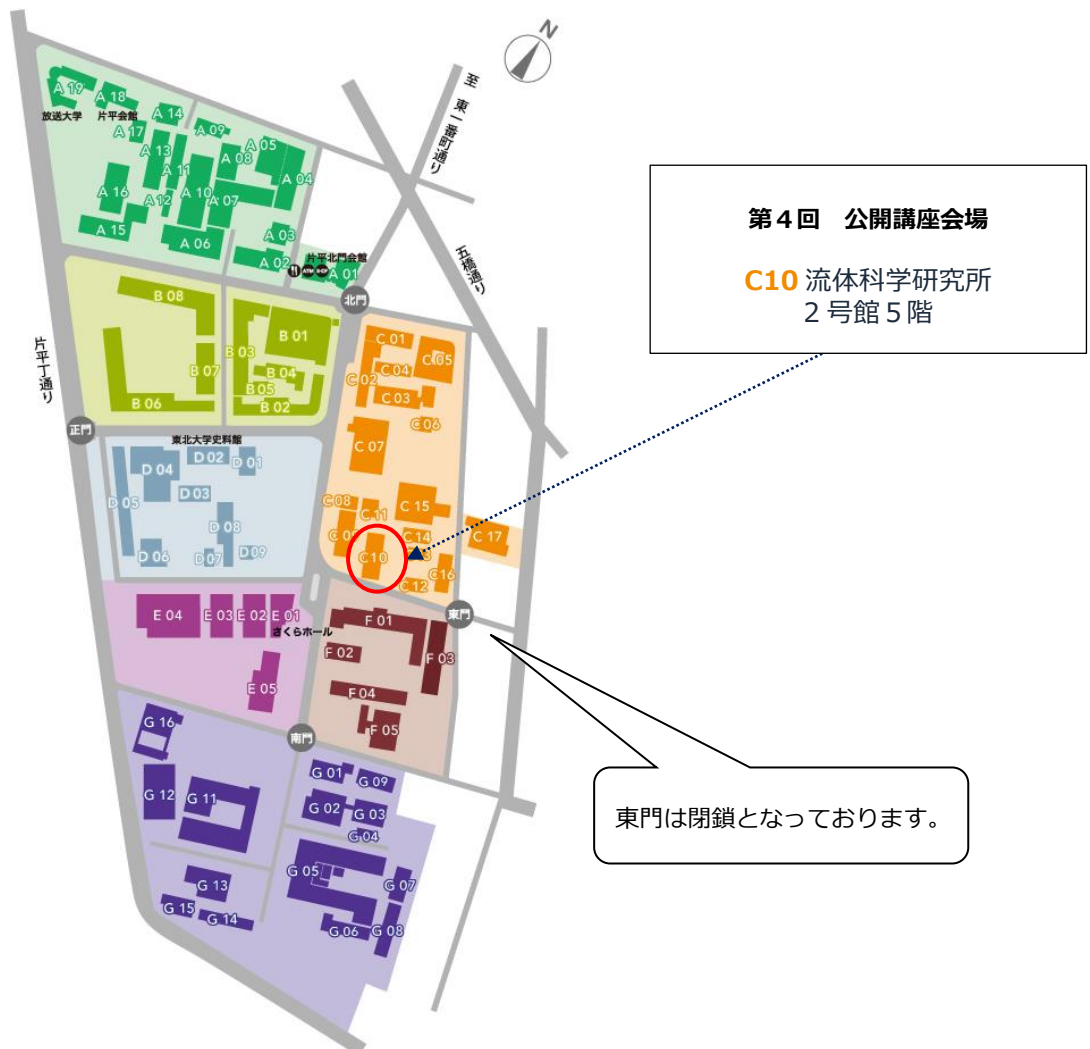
N

至 東一番町通り

五橋通り

片平丁通り

第４回　公開講座会場

C10 流体科学研究所
２号館５階

東門は閉鎖となっております。

A 19
A 18
放送大学
片平会館
A 14
A 17
A 09
A 13
A 05
A 08
A 11
A 04
A 16
A 10
A 12
A 07
A 15
A 06
A 03
A 02
片平北門会館
A 01
北門
B 08
B 01
B 03
B 07
B 04
B 05
B 06
B 02
C 01
C 05
C 04
C 02
C 03
C 06
C 07
正門
東北大学史料館
D 02
D 01
D 04
D 03
D 05
D 08
D 06
D 07
D 09
C 08
C 11
C 15
C 09
C 14
C 17
C 10
C 16
C 12
東門
E 04
E 03
E 02
E 01
さくらホール
F 01
F 02
F 03
E 05
F 04
F 05
南門
G 16
G 12
G 11
G 01
G 09
G 02
G 03
G 04
G 05
G 07
G 13
G 15
G 14
G 06
G 08